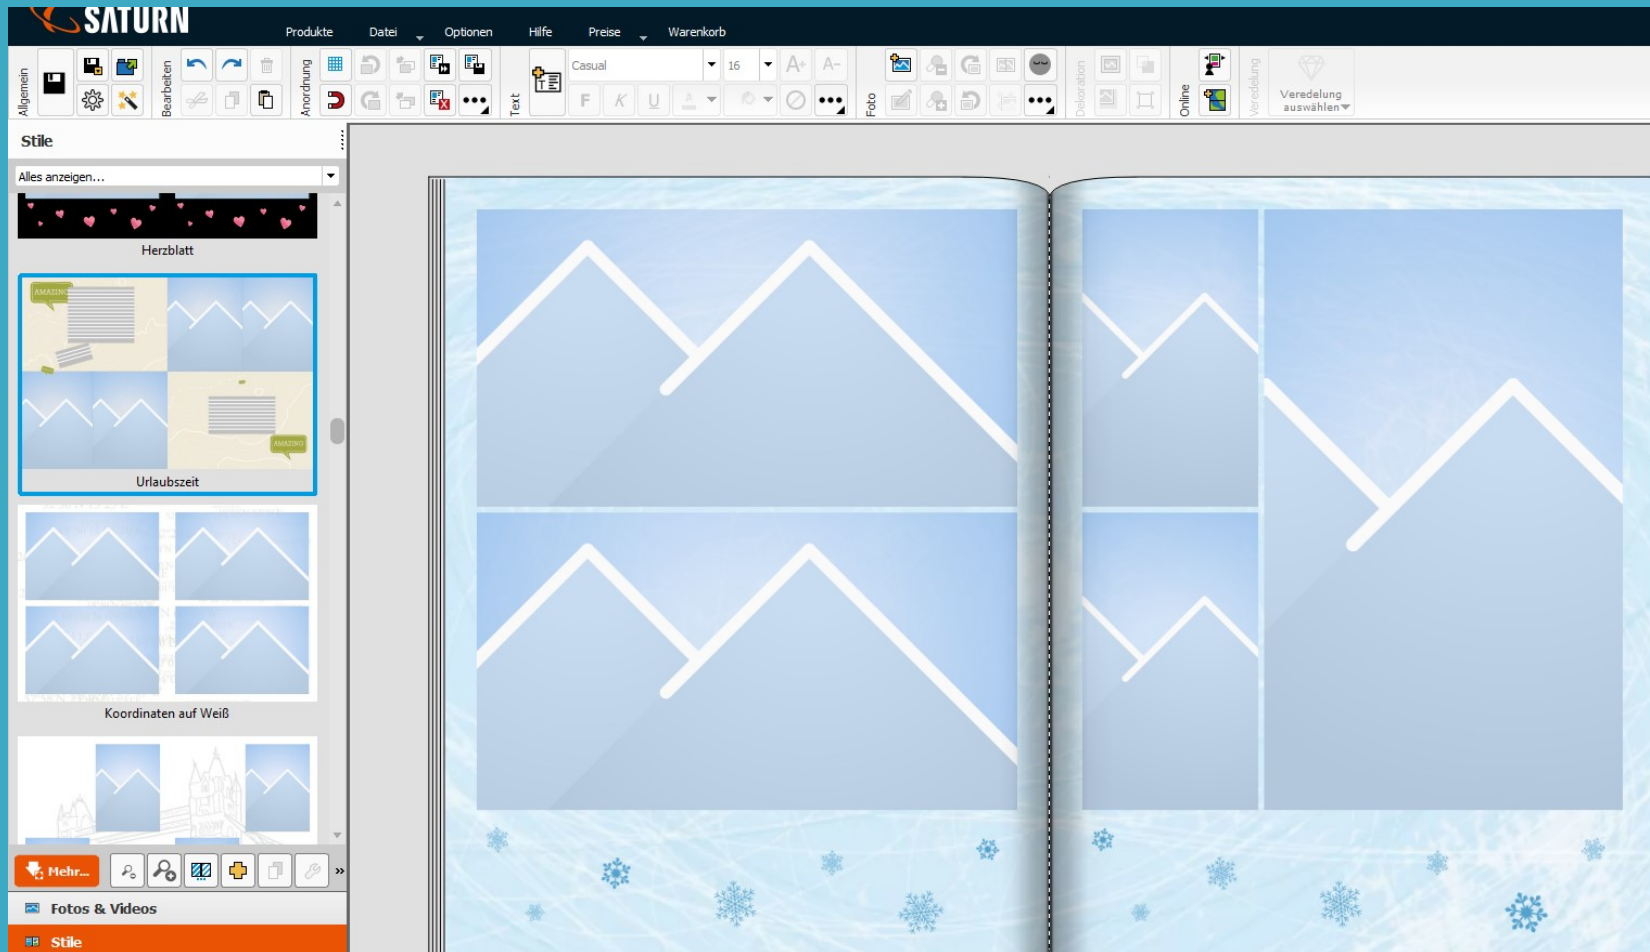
SATURN

Produkte
Datei
Optionen
Hilfe
Preise
Warenkorb

Allgemein
Bearbeiten
Anordnung
Text
Casual
16
F
K
U
Foto
Dekoration
Online
Veredelung
Veredelung auswählen

Stile
Alles anzeigen...
Herzblatt
AMAZING
AMAZING
Urlaubszeit
Koordinaten auf Weiß

Mehr...
Fotos & Videos
Stile